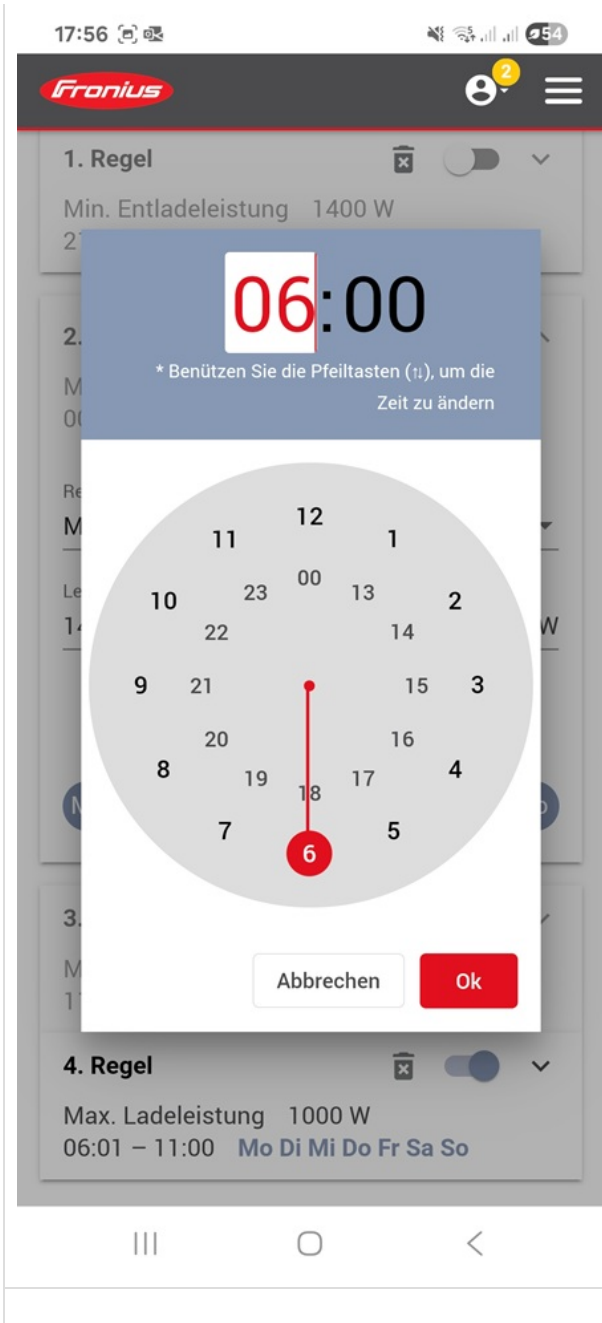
17:56

54

Fronius

2

1. Regel

Min. Entladeleistung 1400 W

2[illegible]

06:00

* Benützen Sie die Pfeiltasten (↑↓), um die Zeit zu ändern

12
1
2
3
4
5
6
7
8
9
10
11
00
13
14
15
16
17
18
19
20
21
22
23

Abbrechen

Ok

4. Regel

Max. Ladeleistung 1000 W

06:01 – 11:00 Mo Di Mi Do Fr Sa So